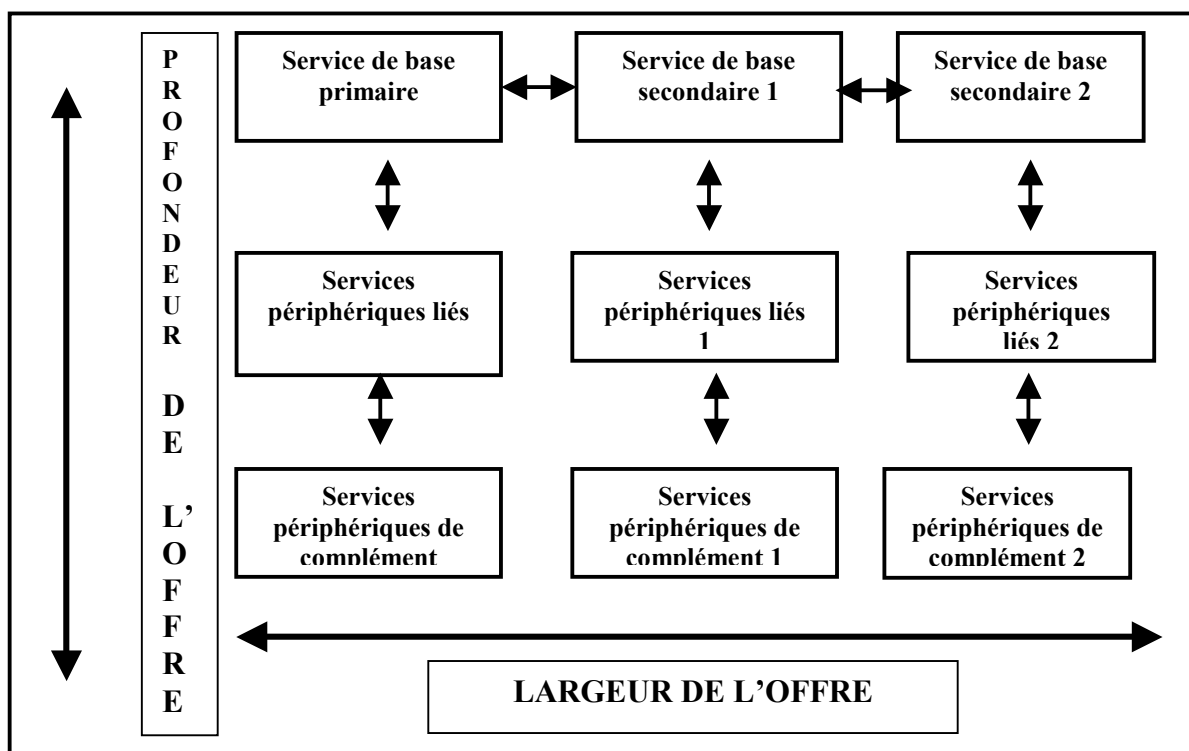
P
R
O
F
O
N
D
E
U
R

D
E

L'
O
F
F
R
E

Service de base primaire

Service de base secondaire 1

Service de base secondaire 2

Services périphériques liés

Services périphériques liés 1

Services périphériques liés 2

Services périphériques de complément

Services périphériques de complément 1

Services périphériques de complément 2

LARGEUR DE L'OFFRE